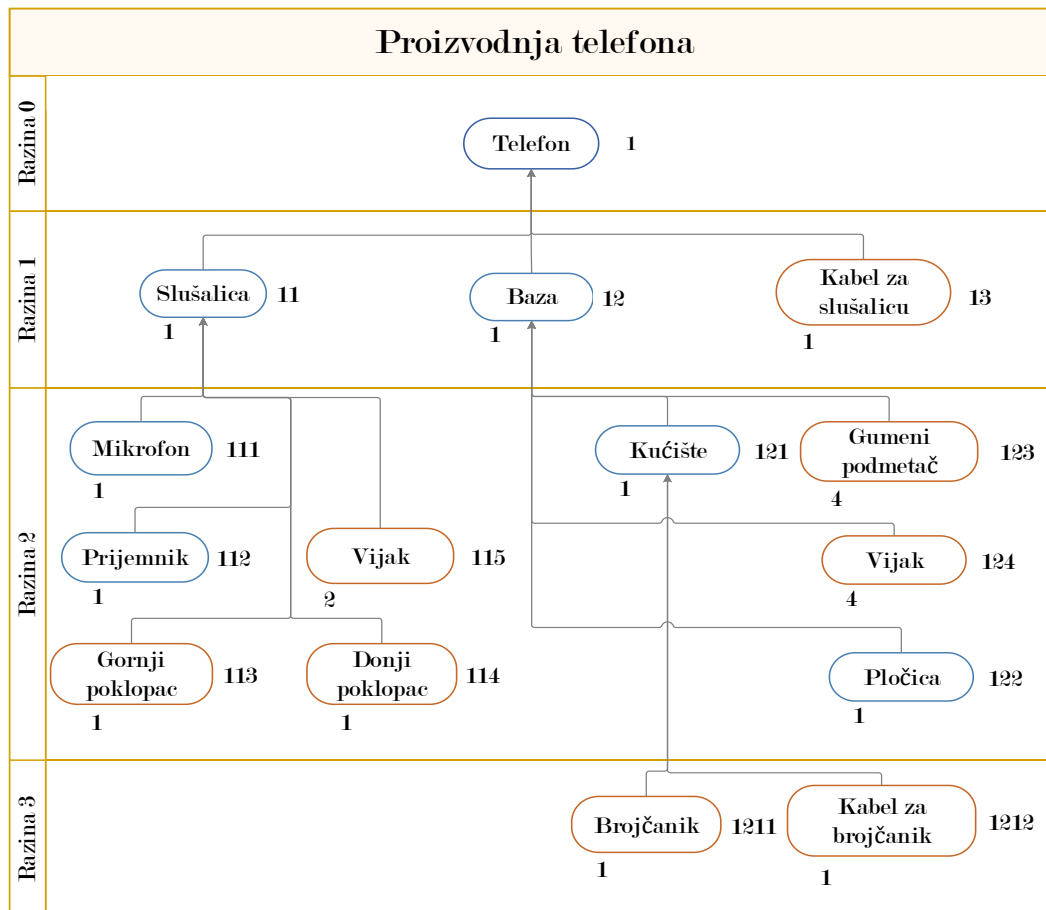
Proizvodnja telefona

Razina 0

Telefon 1

Razina 1

Slušalica 11
1

Baza 12
1

Kabel za slušalicu 13
1

Razina 2

Mikrofon 111
1

Prijemnik 112
1

Vijak 115
2

Gornji poklopac 113
1

Donji poklopac 114
1

Kućište 121
1

Gumeni podmetač 123
4

Vijak 124
4

Pločica 122
1

Razina 3

Brojčanik 1211
1

Kabel za brojčanik 1212
1